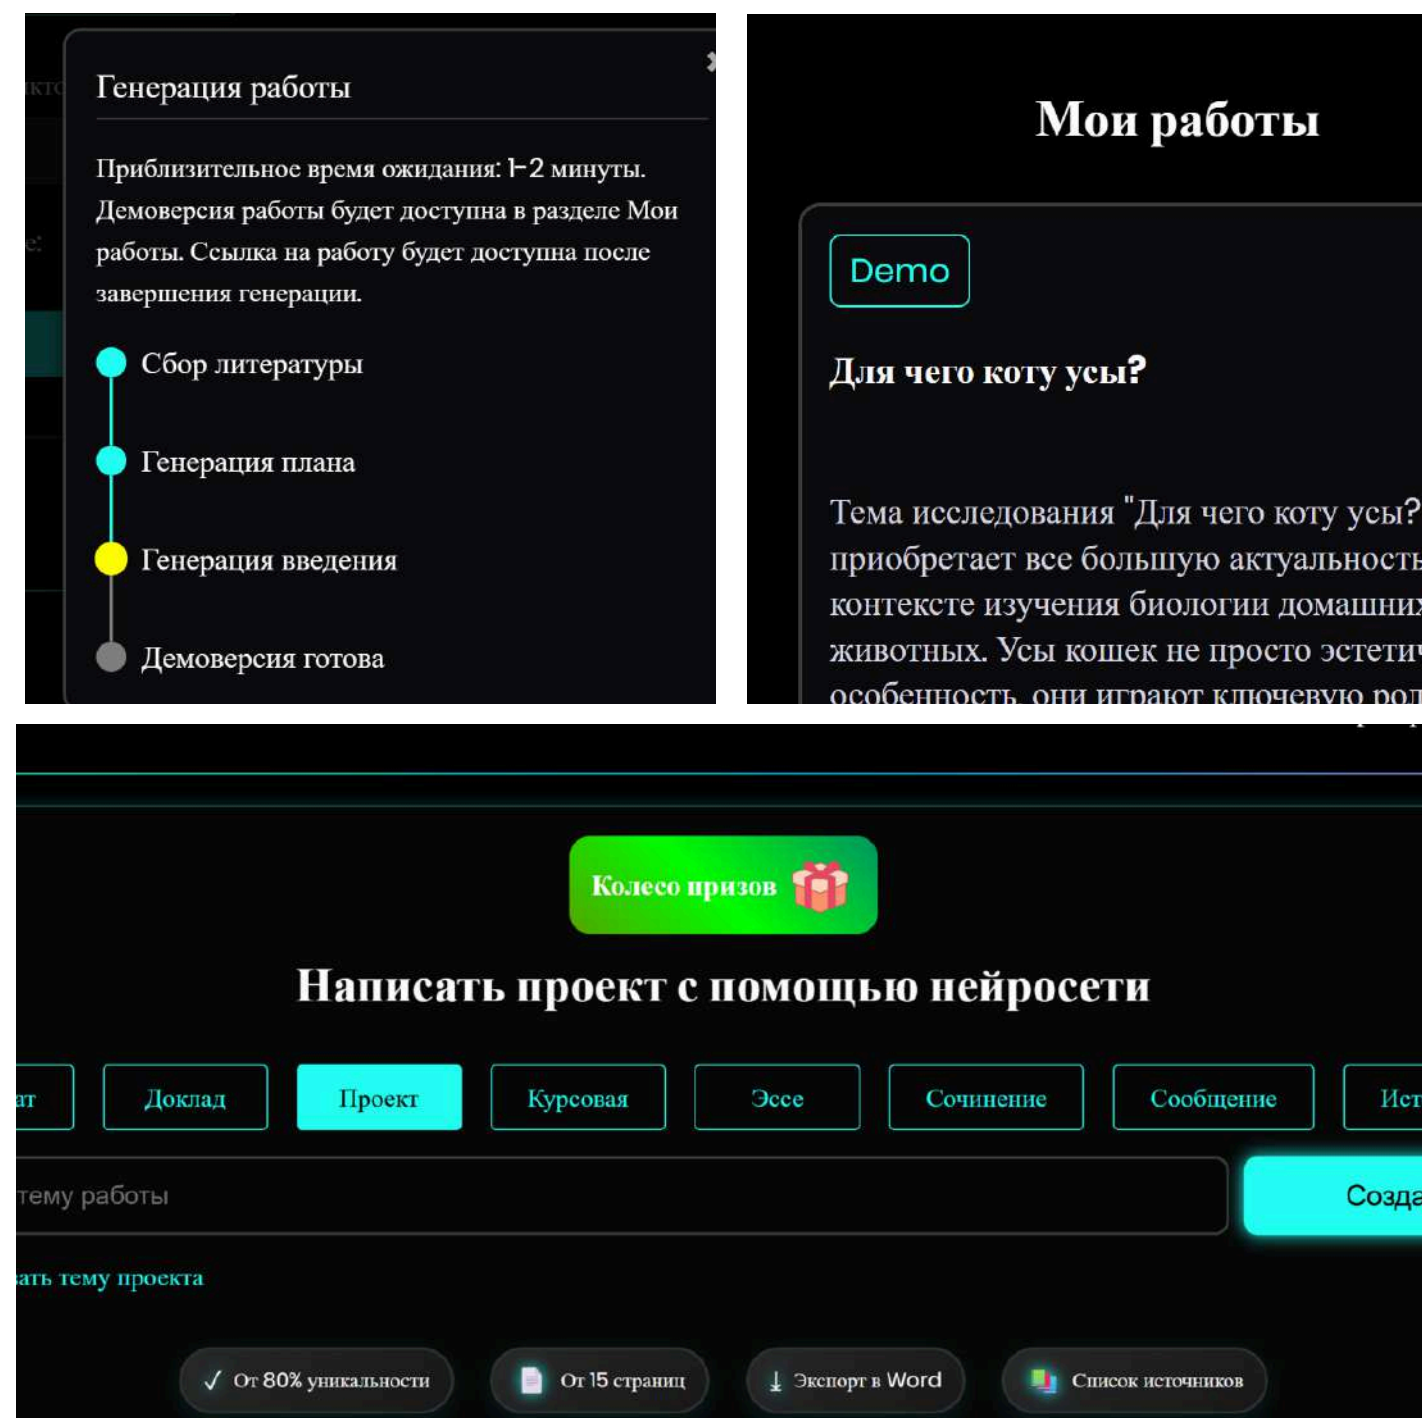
Генерация работы

Приблизительное время ожидания: 1-2 минуты. Демоверсия работы будет доступна в разделе Мои работы. Ссылка на работу будет доступна после завершения генерации.

Сбор литературы

Генерация плана

Генерация введения

Демоверсия готова

Мои работы

Demo

Для чего коту усы?

Тема исследования "Для чего коту усы? приобретает все большую актуальност контексте изучения биологии домашни животных. Усы кошек не просто эстети особенность, они играют ключевую ро

Колесо призов

Написать проект с помощью нейросети

ат | Доклад | Проект | Курсовая | Эссе | Сочинение | Сообщение | Ист

тему работы

Созда

ать тему проекта

✓ От 80% уникальности | От 15 страниц | Экспорт в Word | Список источников